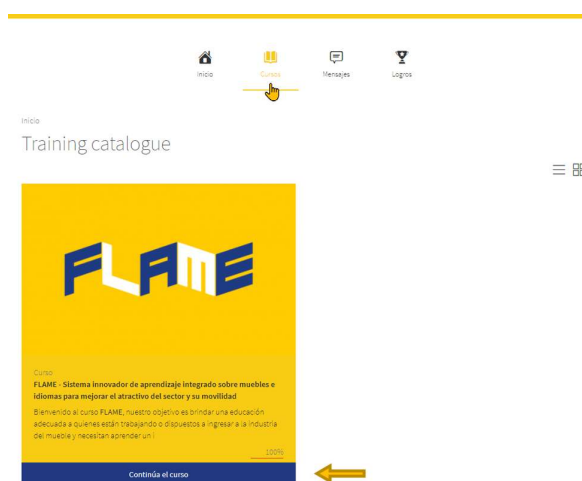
Inicio Cursos Mensajes Logros

Inicio

Training catalogue

FLAME

Curso

FLAME - Sistema innovador de aprendizaje integrado sobre muebles e idiomas para mejorar el atractivo del sector y su movilidad

Bienvenido al curso FLAME, nuestro objetivo es brindar una educación adecuada a quienes están trabajando o dispuestos a ingresar a la industria del mueble y necesitan aprender un i

100%

Continúa el curso